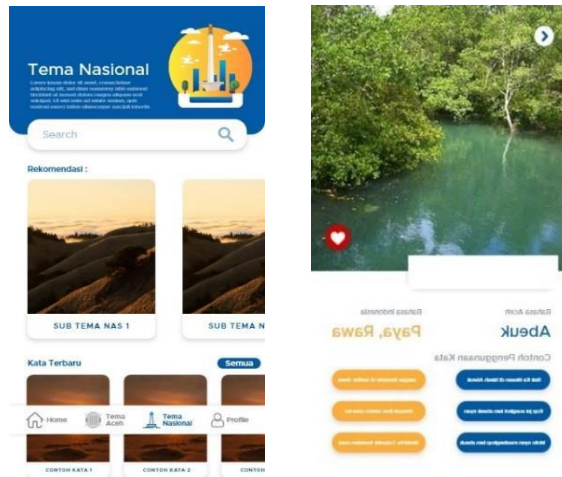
Tema Nasional

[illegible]

Search

Rekomendasi :

SUB TEMA NAS 1

SUB TEMA N

Kata Terbaru

Semua

Home

Tema Aceh

Tema Nasional

Profile

CONTOH KATA 1

CONTOH KATA 2

CONTOH

Bahasa Aceh

Abeuk

Bahasa Indonesia

Paya, Rawa

Contoh Penggunaan Kata

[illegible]

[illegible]

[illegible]

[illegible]

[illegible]

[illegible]